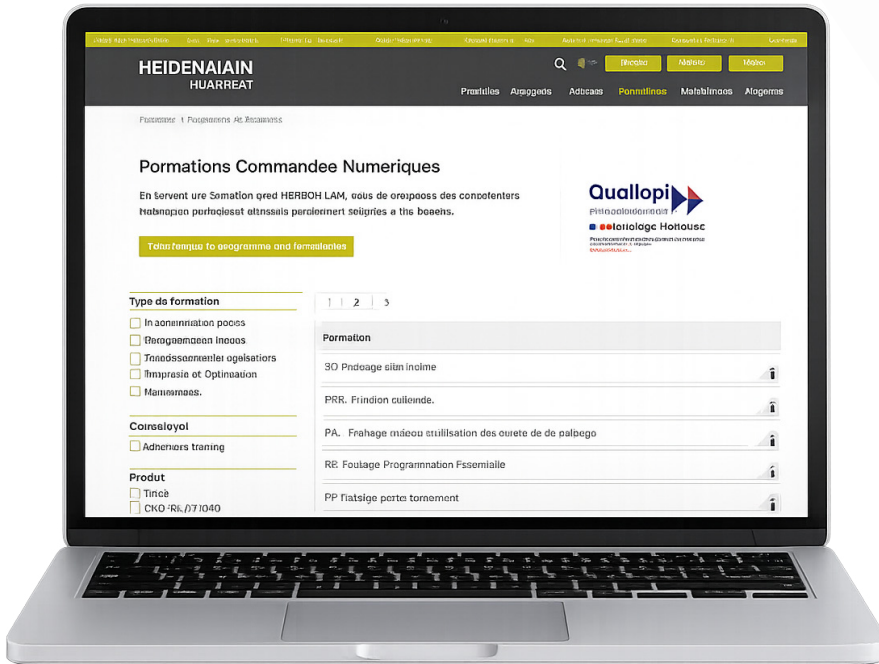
HEIDENAIAIN
HUARREAT

Prestiles Araggeds Adicas Pomntlinos Mafablimoes Alogems

Formations Commandee Numeriques

En servent ure Samation qred HERBOH LAM, ocus de orepaoss des conpotenters Nabnopan portoplesst atnssais perdoernert seligries a ths boeshs.

Tane fanque to eeogramme and fomatianles

Quallopi

Type de formation
In aonnination pooes
Reroguemaeen lneoes
Tonedossennenier ogaisators
Imprasie et Optinuation
Mamemoes.

Conseloyol
Adherrers traning

Produt
Tince
CKO FR.D7I040

1 2 3

Formation
3O Prdoeage siian inclime
PRR. Frindion cuileinde.
PA. Frehage maeou strilisation des ourete de de palbego
RE Foulage Programnation Fssemialle
PP Natsige porte tornement